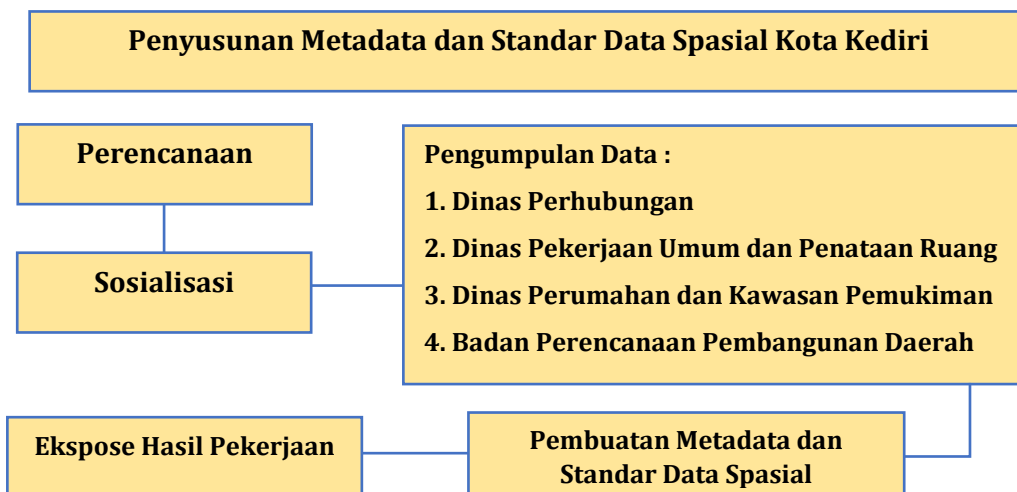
Penyusunan Metadata dan Standar Data Spasial Kota Kediri

Perencanaan

Sosialisasi

Pengumpulan Data :
1. Dinas Perhubungan
2. Dinas Pekerjaan Umum dan Penataan Ruang
3. Dinas Perumahan dan Kawasan Pemukiman
4. Badan Perencanaan Pembangunan Daerah

Ekspose Hasil Pekerjaan

Pembuatan Metadata dan Standar Data Spasial